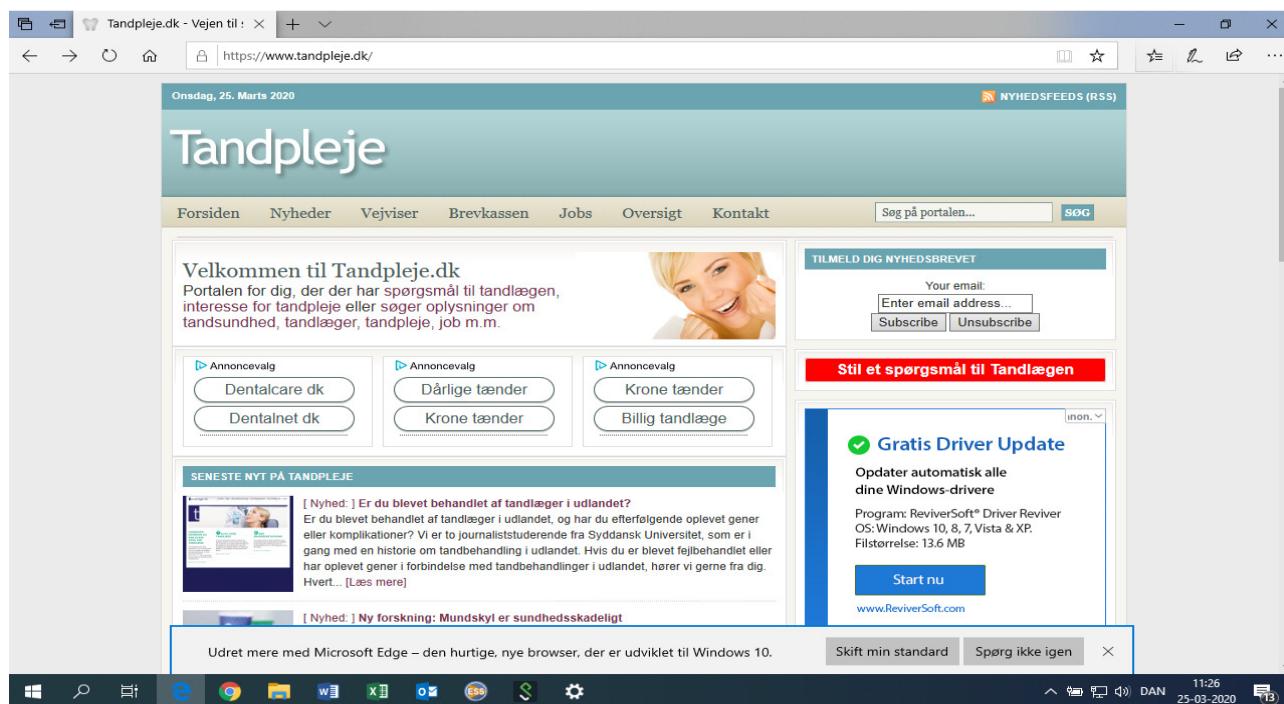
Tandpleje.dk - Vejen til : ×

https://www.tandpleje.dk/

Onsdag, 25. Marts 2020

NYHEDSFEEDS (RSS)

Tandpleje

Forsiden Nyheder Vejviser Brevkassen Jobs Oversigt Kontakt

Søg på portalen...

SØG

Velkommen til Tandpleje.dk
Portalen for dig, der der har spørgsmål til tandlægen, interesse for tandpleje eller søger oplysninger om tandsundhed, tandlæger, tandpleje, job m.m.

TILMELD DIG NYHEDSBREVET

Your email:

Enter email address...

Subscribe Unsubscribe

Annoncevalg
Dentalcare dk
Dentalnet dk

Annoncevalg
Dårlige tænder
Krone tænder

Annoncevalg
Krone tænder
Billig tandlæge

Stil et spørgsmål til Tandlægen

SENESTE NYT PÅ TANDPLEJE

[ Nyhed: ] Er du blevet behandlet af tandlæger i udlandet?
Er du blevet behandlet af tandlæger i udlandet, og har du efterfølgende oplevet gener eller komplikationer? Vi er to journaliststuderende fra Syddansk Universitet, som er i gang med en historie om tandbehandling i udlandet. Hvis du er blevet fejlbehandlet eller har oplevet gener i forbindelse med tandbehandlinger i udlandet, hører vi gerne fra dig. Hvert... [Læs mere]

[ Nyhed: ] Ny forskning: Mundskyl er sundhedsskadeligt

Gratis Driver Update
Opdater automatisk alle dine Windows-drivere
Program: ReviverSoft® Driver Reviver
OS: Windows 10, 8, 7, Vista & XP.
Filstørrelse: 13.6 MB
Start nu
www.ReviverSoft.com

Udret mere med Microsoft Edge – den hurtige, nye browser, der er udviklet til Windows 10.

Skift min standard Spørg ikke igen ×

DAN 11:26 25-03-2020 13